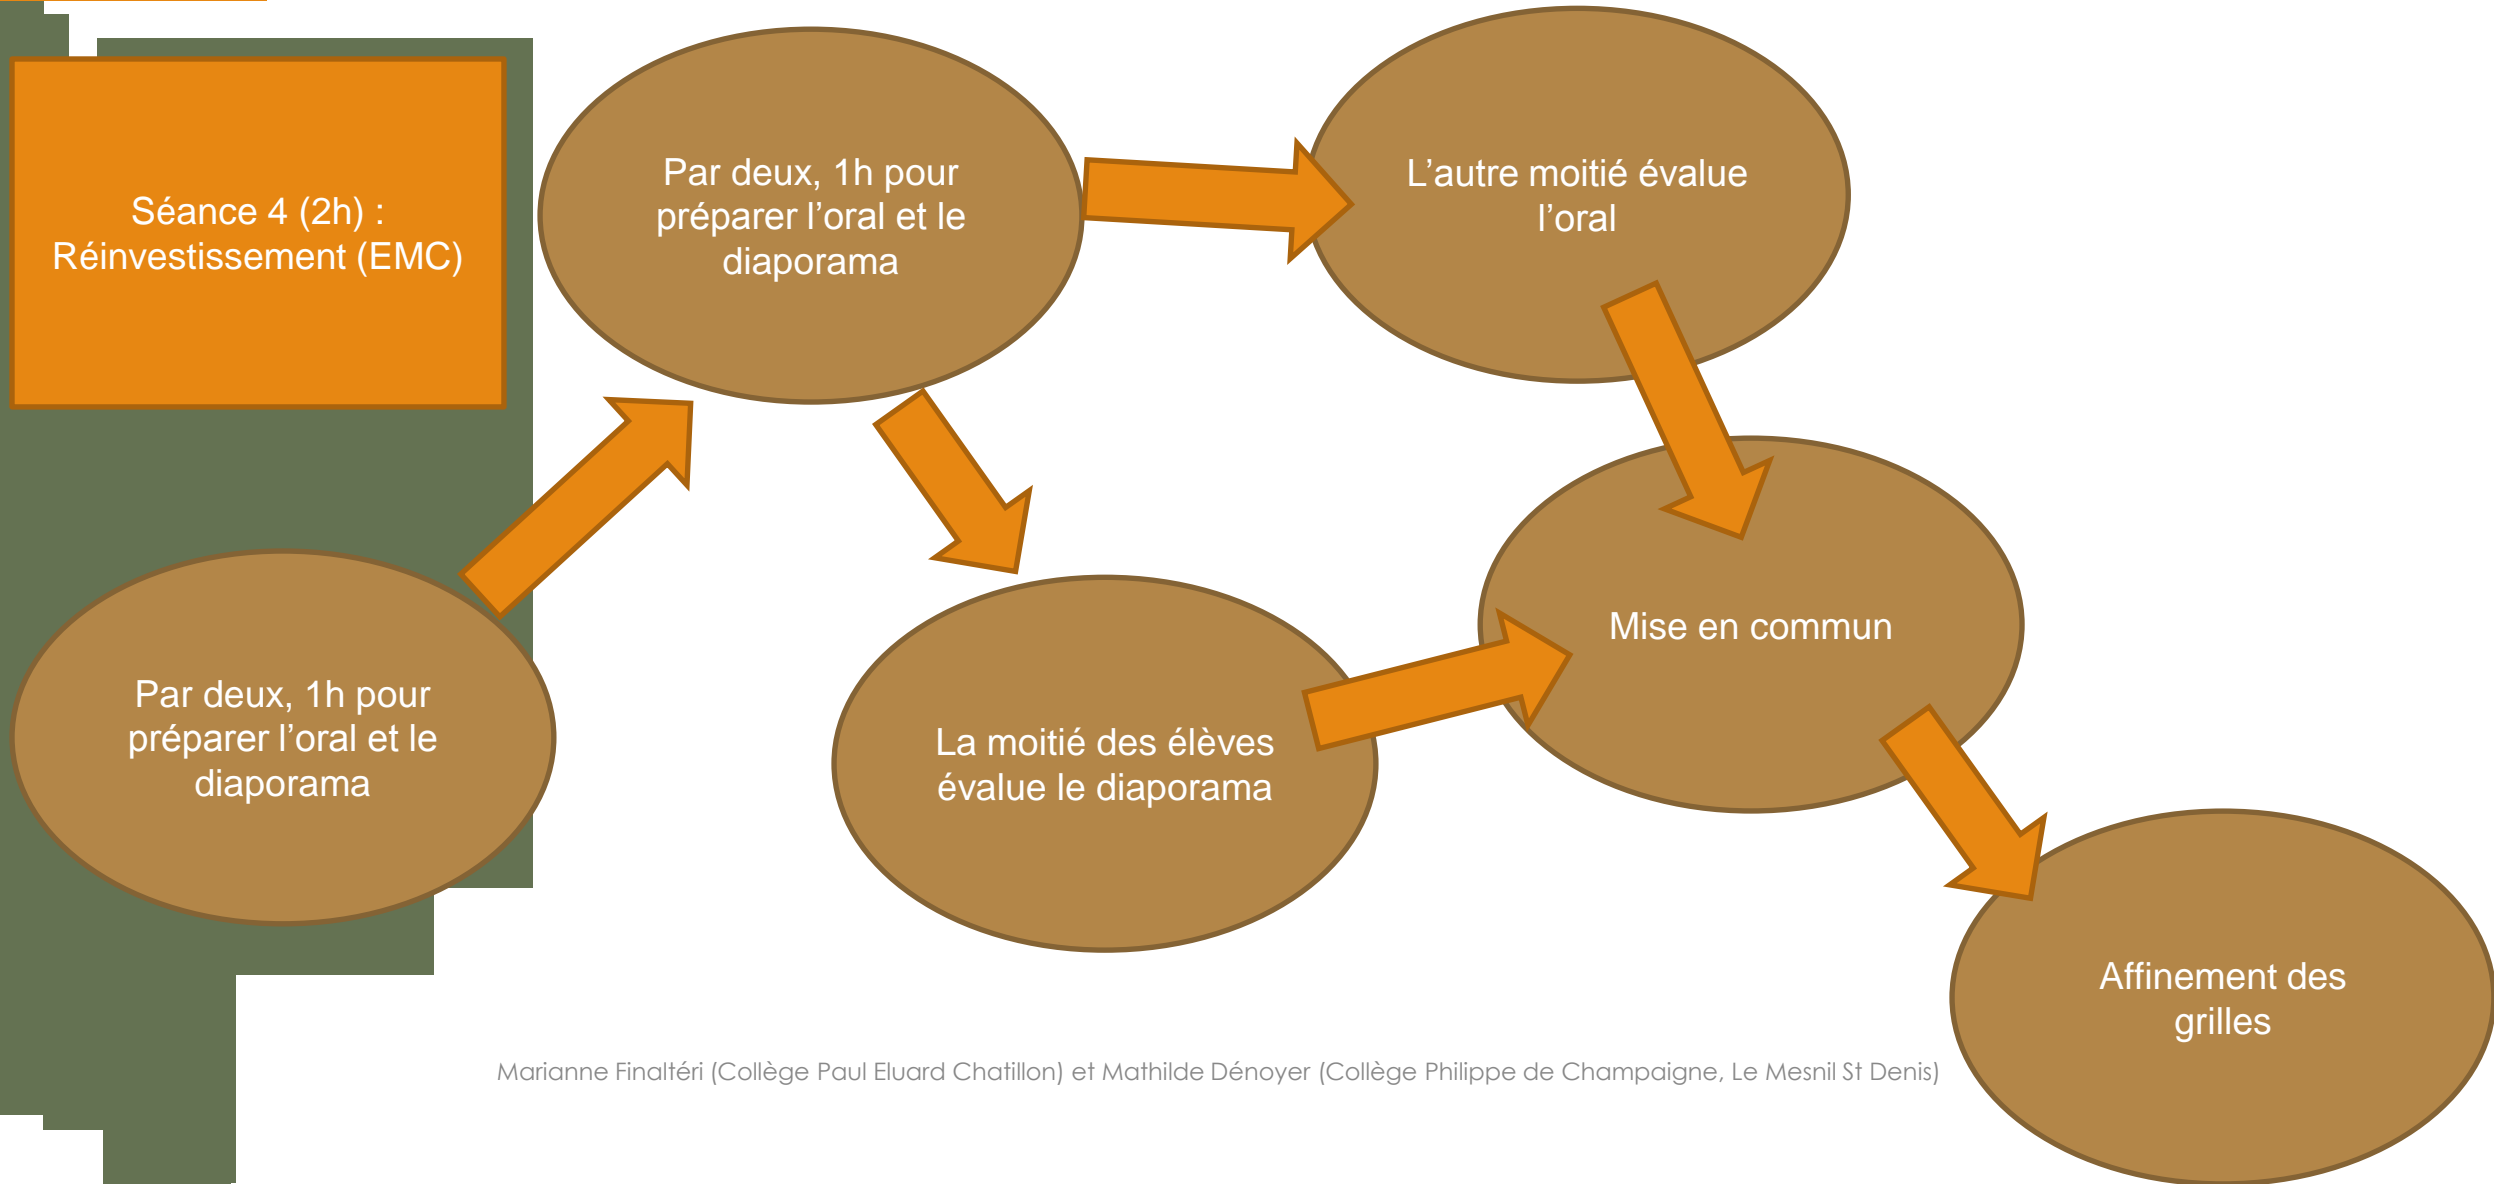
Séance 4 (2h) : Réinvestissement (EMC)

Par deux, 1h pour préparer l'oral et le diaporama

Par deux, 1h pour préparer l'oral et le diaporama

L'autre moitié évalue l'oral

La moitié des élèves évalue le diaporama

Mise en commun

Affinement des grilles

Marianne Finaltéri (Collège Paul Eluard Chatillon) et Mathilde Dénoyer (Collège Philippe de Champaigne, Le Mesnil St Denis)